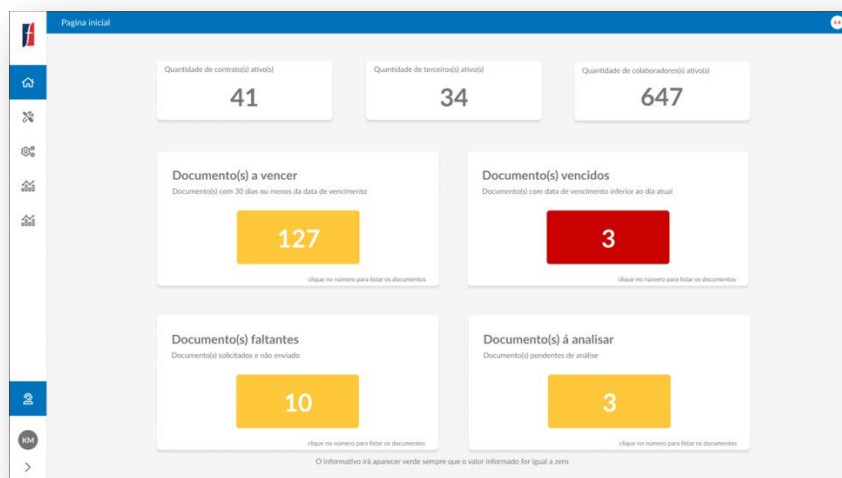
Pagina inicial

Quantidade de contrato(s) ativo(s)
41

Quantidade de terceiros(s) ativo(s)
34

Quantidade de colaboradores(s) ativo(s)
647

Documento(s) a vencer
Documento(s) com 30 dias ou menos da data de vencimento
127
clique no número para listar os documentos

Documento(s) vencidos
Documento(s) com data de vencimento inferior ao dia atual
3
clique no número para listar os documentos

Documento(s) faltantes
Documento(s) solicitados e não enviado
10
clique no número para listar os documentos

Documento(s) á analisar
Documento(s) pendentes de análise
3
clique no número para listar os documentos

O informativo irá aparecer verde sempre que o valor informado for igual a zero

KM